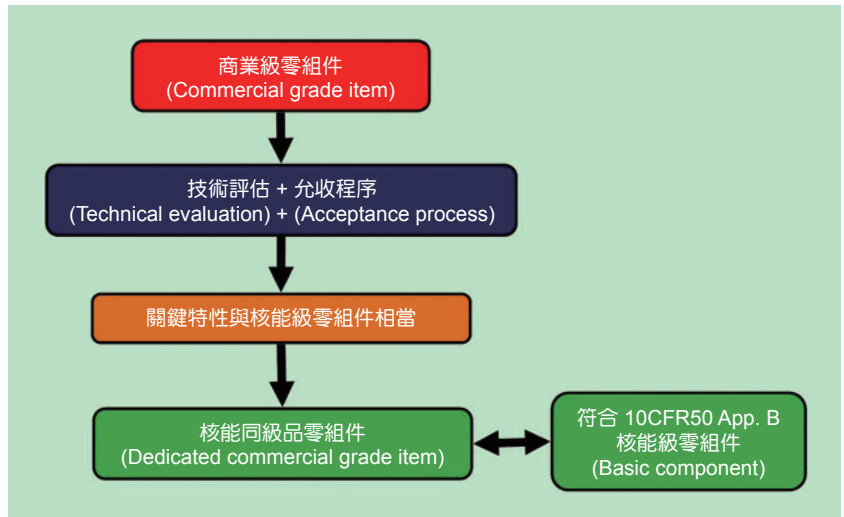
商業級零組件
(Commercial grade item)

技術評估 + 允收程序
(Technical evaluation) + (Acceptance process)

關鍵特性與核能級零組件相當

核能同級品零組件
(Dedicated commercial grade item)

符合 10CFR50 App. B
核能級零組件
(Basic component)